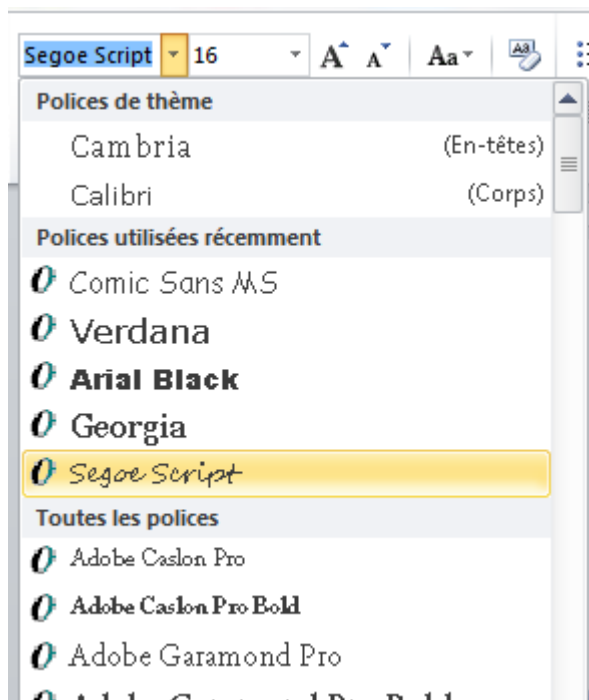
Segoe Script 16 A A Aa

Polices de thème

Cambria (En-têtes)

Calibri (Corps)

Polices utilisées récemment

Comic Sans MS

Verdana

Arial Black

Georgia

Segoe Script

Toutes les polices

Adobe Caslon Pro

Adobe Caslon Pro Bold

Adobe Garamond Pro

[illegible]